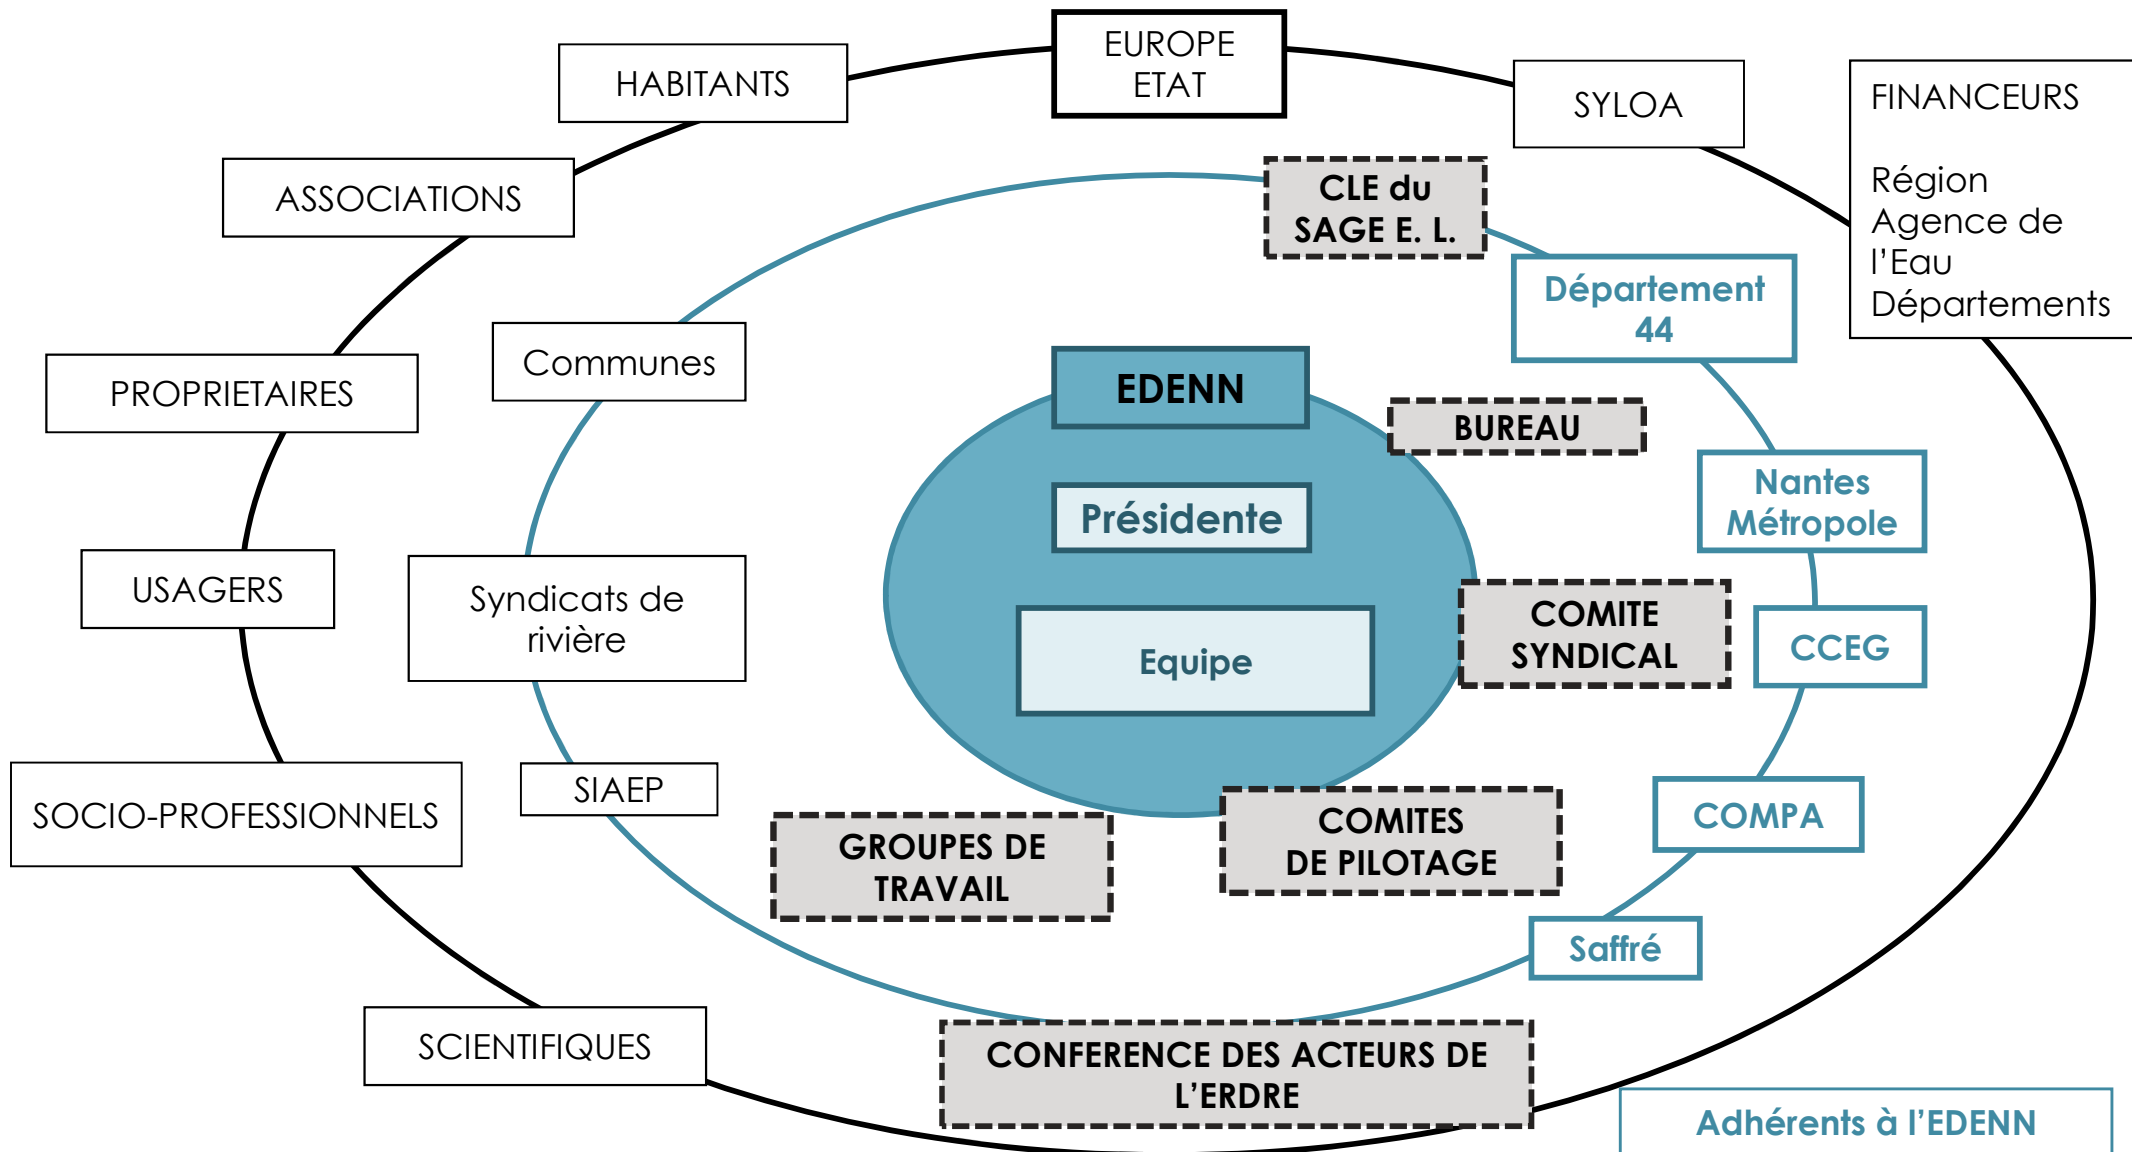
EUROPE
ETAT

HABITANTS

SYLOA

FINANCEURS

Région
Agence de l'Eau
Départements

ASSOCIATIONS

CLE du SAGE E. L.

Département 44

PROPRIETAIRES

Communes

EDENN

BUREAU

Présidente

Nantes Métropole

USAGERS

Syndicats de rivière

Equipe

COMITE SYNDICAL

CCEG

SIAEP

SOCIO-PROFESSIONNELS

GROUPES DE TRAVAIL

COMITES DE PILOTAGE

COMPA

Saffré

SCIENTIFIQUES

CONFERENCE DES ACTEURS DE L'ERDRE

Adhérents à l'EDENN